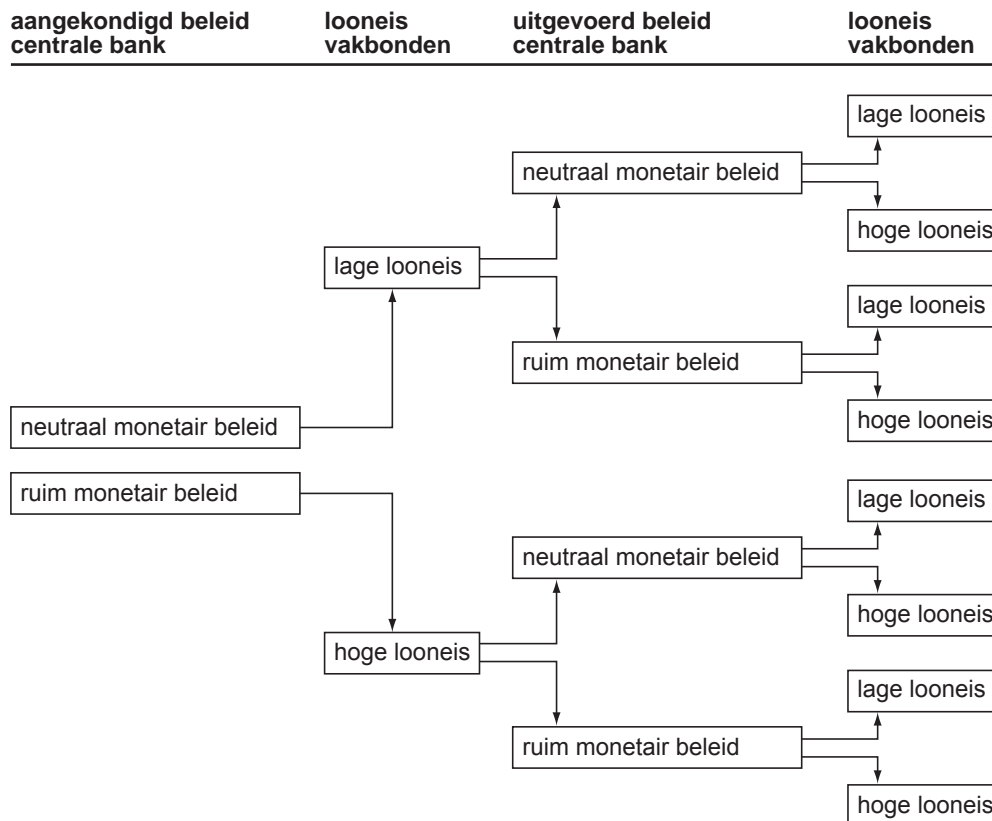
aangekondigd beleid centrale bank

looneis vakbonden

uitgevoerd beleid centrale bank

looneis vakbonden

lage looneis

neutraal monetair beleid

hoge looneis

lage looneis

lage looneis

ruim monetair beleid

hoge looneis

neutraal monetair beleid

ruim monetair beleid

lage looneis

neutraal monetair beleid

hoge looneis

hoge looneis

lage looneis

ruim monetair beleid

hoge looneis